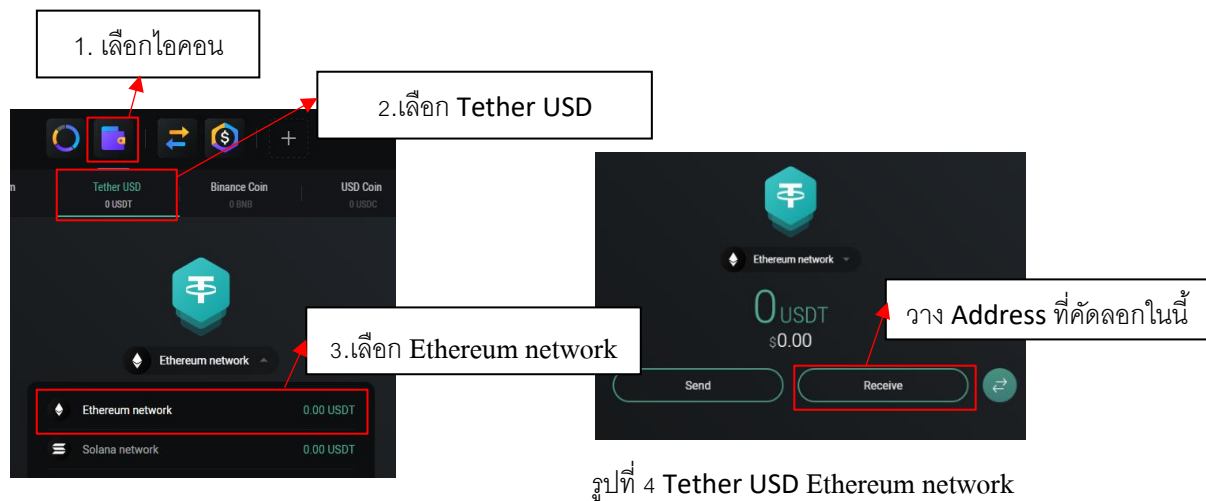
1. เลือกไอคอน

2.เลือก Tether USD

m

Tether USD
0 USDT

Binance Coin
0 BNB

USD Coin
0 USDC

3.เลือก Ethereum network

Ethereum network

Ethereum network 0.00 USDT

Solana network 0.00 USDT

Ethereum network

0USDT
$0.00

วาง Address ที่คัดลอกในนี้

Send

Receive

รูปที่ 4 Tether USD Ethereum network